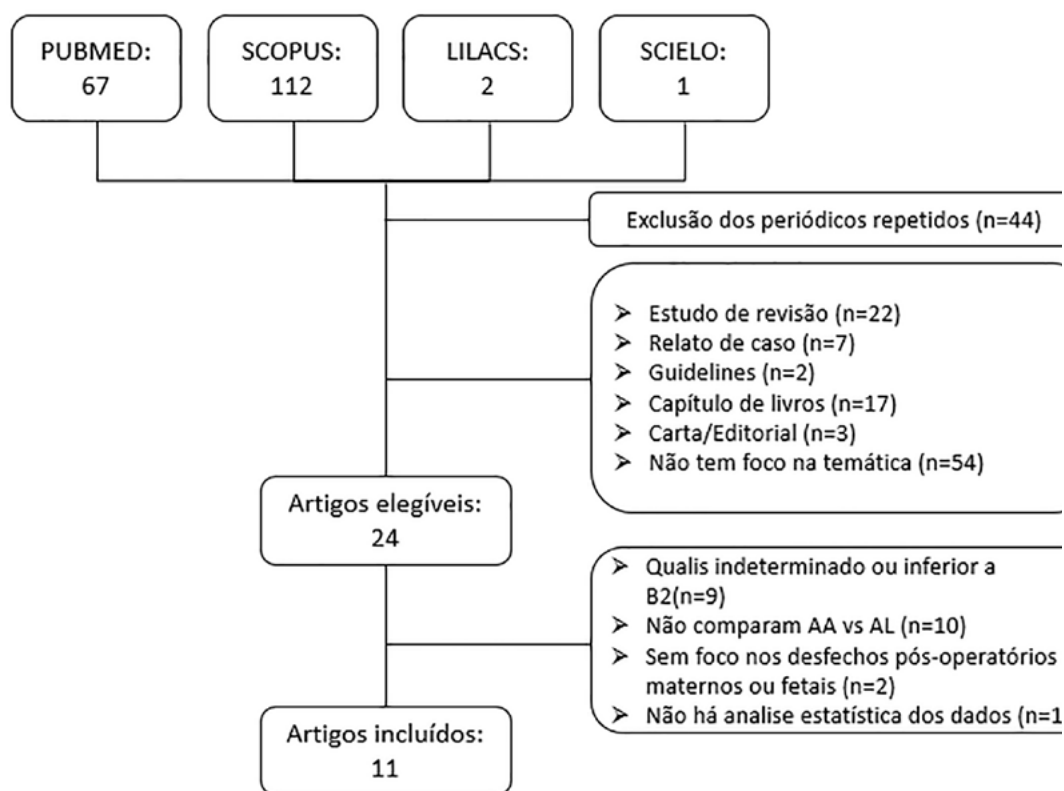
PUBMED: 67

SCOPUS: 112

LILACS: 2

SCIELO: 1

Exclusão dos periódicos repetidos (n=44)

➢ Estudo de revisão (n=22)
➢ Relato de caso (n=7)
➢ Guidelines (n=2)
➢ Capítulo de livros (n=17)
➢ Carta/Editorial (n=3)
➢ Não tem foco na temática (n=54)

Artigos elegíveis: 24

➢ Qualis indeterminado ou inferior a B2(n=9)
➢ Não comparam AA vs AL (n=10)
➢ Sem foco nos desfechos pós-operatórios maternos ou fetais (n=2)
➢ Não há analise estatística dos dados (n=1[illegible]

Artigos incluídos: 11